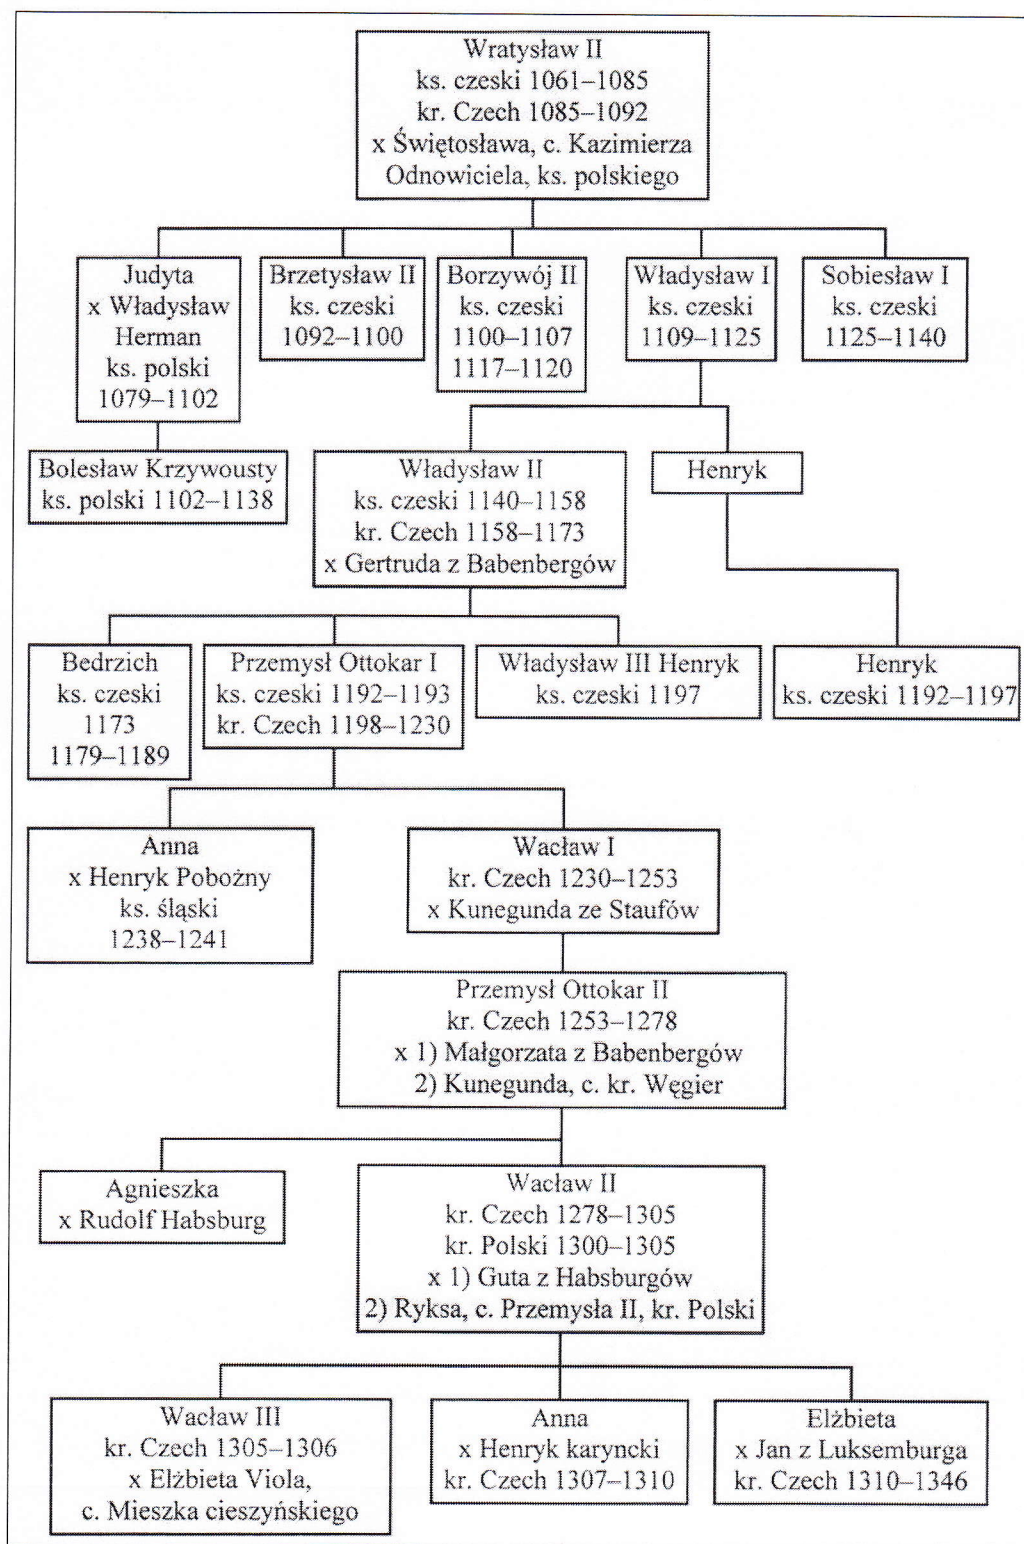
Wratysław II
ks. czeski 1061–1085
kr. Czech 1085–1092
x Świętosława, c. Kazimierza Odnowiciela, ks. polskiego

Judyta
x Władysław Herman
ks. polski
1079–1102

Brzetysław II
ks. czeski
1092–1100

Borzywój II
ks. czeski
1100–1107
1117–1120

Władysław I
ks. czeski
1109–1125

Sobiesław I
ks. czeski
1125–1140

Bolesław Krzywousty
ks. polski 1102–1138

Władysław II
ks. czeski 1140–1158
kr. Czech 1158–1173
x Gertruda z Babenbergów

Henryk

Bedrzich
ks. czeski
1173
1179–1189

Przemysł Ottokar I
ks. czeski 1192–1193
kr. Czech 1198–1230

Władysław III Henryk
ks. czeski 1197

Henryk
ks. czeski 1192–1197

Anna
x Henryk Pobożny
ks. śląski
1238–1241

Wacław I
kr. Czech 1230–1253
x Kunegunda ze Staufów

Przemysł Ottokar II
kr. Czech 1253–1278
x 1) Małgorzata z Babenbergów
2) Kunegunda, c. kr. Węgier

Agnieszka
x Rudolf Habsburg

Wacław II
kr. Czech 1278–1305
kr. Polski 1300–1305
x 1) Guta z Habsburgów
2) Ryksa, c. Przemysła II, kr. Polski

Wacław III
kr. Czech 1305–1306
x Elżbieta Viola,
c. Mieszka cieszyńskiego

Anna
x Henryk karyncki
kr. Czech 1307–1310

Elżbieta
x Jan z Luksemburga
kr. Czech 1310–1346